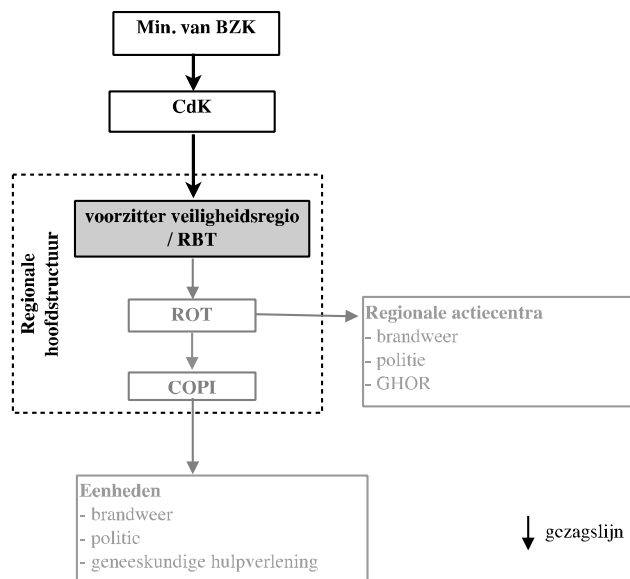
Min. van BZK

CdK

Regionale hoofdstructuur

voorzitter veiligheidsregio / RBT

ROT

Regionale actiecentra
- brandweer
- politie
- GHOR

COPI

Eenheden
- brandweer
- politie
- geneeskundige hulpverlening

gezagslijn